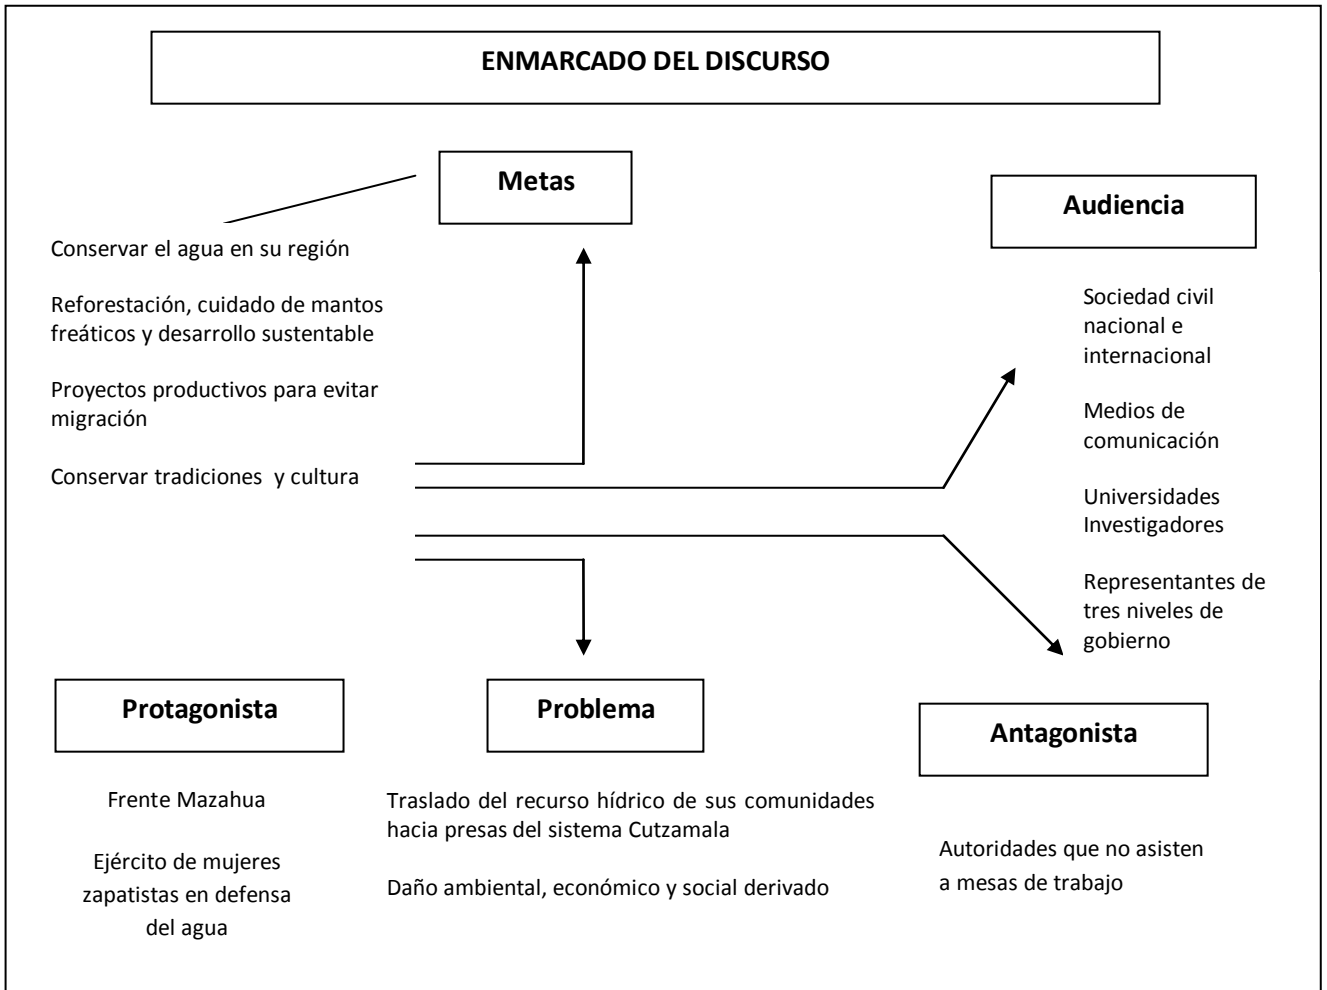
ENMARCADO DEL DISCURSO

Metas

Conservar el agua en su región

Reforestación, cuidado de mantos freáticos y desarrollo sustentable

Proyectos productivos para evitar migración

Conservar tradiciones y cultura

Audiencia

Sociedad civil nacional e internacional

Medios de comunicación

Universidades Investigadores

Representantes de tres niveles de gobierno

Protagonista

Frente Mazahua

Ejército de mujeres zapatistas en defensa del agua

Problema

Traslado del recurso hídrico de sus comunidades hacia presas del sistema Cutzamala

Daño ambiental, económico y social derivado

Antagonista

Autoridades que no asisten a mesas de trabajo